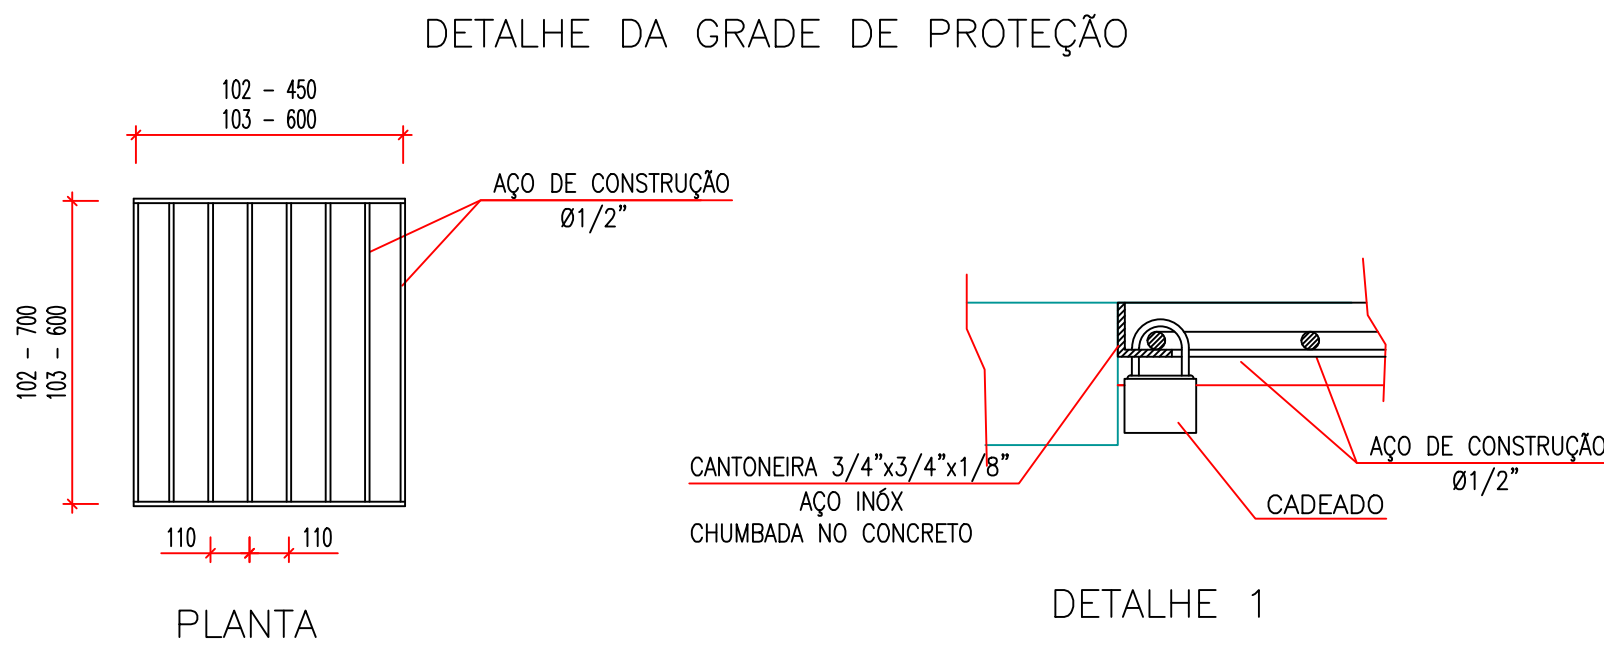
DETALHE DA GRADE DE PROTEÇÃO

102 - 450
103 - 600

AÇO DE CONSTRUÇÃO
Ø1/2"

102 - 700
103 - 600

110 110

PLANTA

CANTONEIRA 3/4"x3/4"x1/8"
AÇO INÓX
CHUMBADA NO CONCRETO

AÇO DE CONSTRUÇÃO
Ø1/2"

CADEADO

DETALHE 1